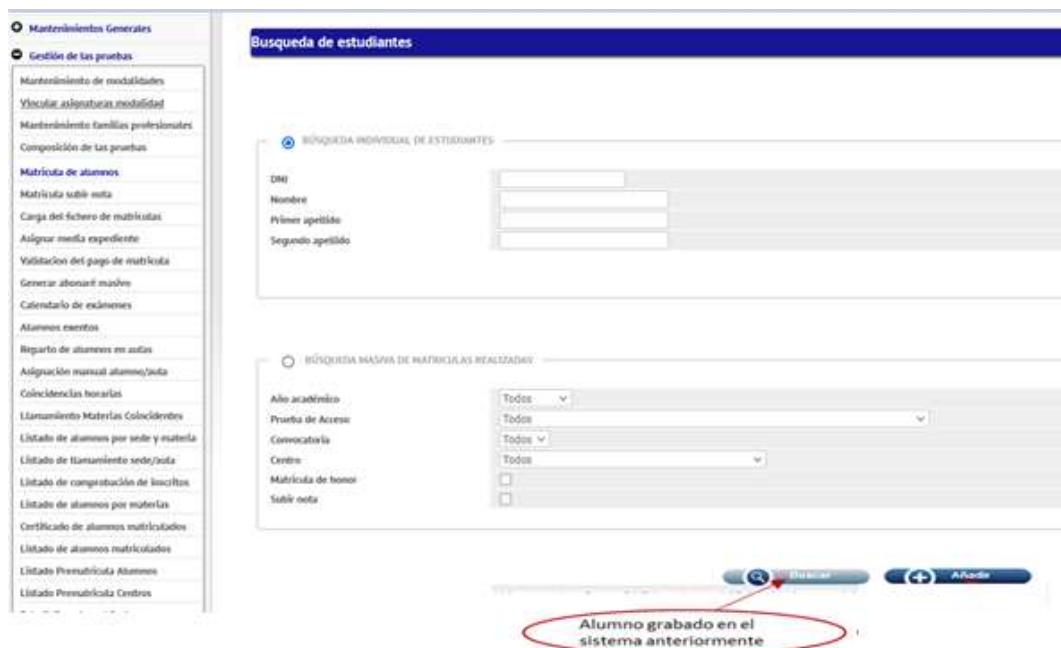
Mantenimientos Generales

Gestión de las pruebas

Mantenimiento de modalidades

Vincular asignaturas modalidad

Mantenimiento familias profesionales

Composición de las pruebas

Matrícula de alumnos

Matrícula subir nota

Carga del fichero de matrículas

Asignar media expediente

Validacion del pago de matrícula

Generar abonaré masivo

Calendario de exámenes

Alumnos exentos

Reparto de alumnos en aulas

Asignación manual alumno/aula

Coincidencias horarias

Llamamiento Materias Coincidentes

Listado de alumnos por sede y materia

Listado de llamamiento sede/aula

Listado de comprobación de inscritos

Listado de alumnos por materias

Certificado de alumnos matriculados

Listado de alumnos matriculados

Listado Prematrícula Alumnos

Listado Prematrícula Centros

Busqueda de estudiantes

BÚSQUEDA INDIVIDUAL DE ESTUDIANTES

DNI

Nombre

Primer apellido

Segundo apellido

BÚSQUEDA MASIVA DE MATRÍCULAS REALIZADAS

Año académico
Todos

Prueba de Acceso
Todos

Convocatoria
Todos

Centro
Todos

Matrícula de honor

Subir nota

Buscar

Añadir

Alumno grabado en el sistema anteriormente